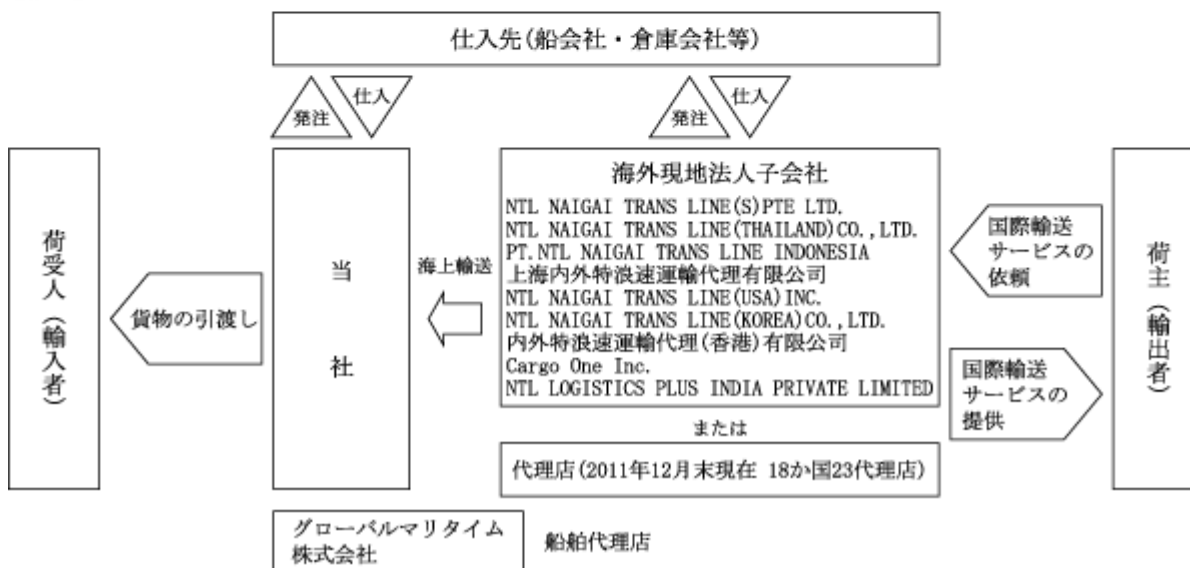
仕入先(船会社・倉庫会社等)

発注
仕入

発注
仕入

荷受人（輸入者）

貨物の引渡し

当

社

海上輸送

海外現地法人子会社
NTL NAIGAI TRANS LINE(S)PTE LTD.
NTL NAIGAI TRANS LINE(THAILAND)CO.,LTD.
PT.NTL NAIGAI TRANS LINE INDONESIA
上海内外特浪速運輸代理有限公司
NTL NAIGAI TRANS LINE(USA)INC.
NTL NAIGAI TRANS LINE(KOREA)CO.,LTD.
内外特浪速運輸代理(香港)有限公司
Cargo One Inc.
NTL LOGISTICS PLUS INDIA PRIVATE LIMITED

または

代理店(2011年12月末現在 18か国23代理店)

国際輸送サービスの依頼

国際輸送サービスの提供

荷主（輸出者）

グローバルマリタイム株式会社

船舶代理店